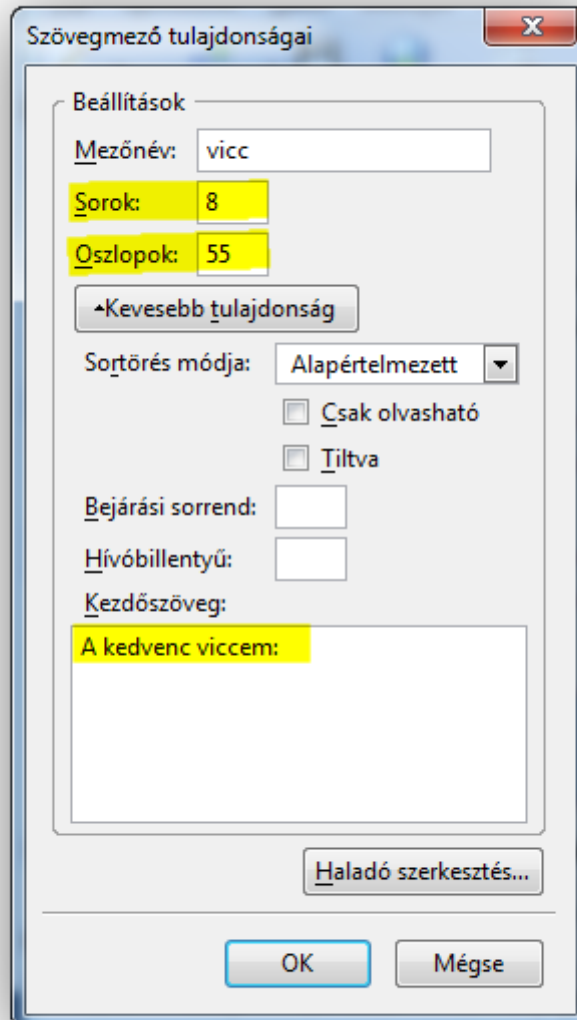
Szövegmező tulajdonságai

Beállítások

Mezőnév: vicc

Sorok: 8

Oszlopok: 55

Kevesebb tulajdonság

Sortörés módja: Alapértelmezett

Csak olvasható

Tiltva

Bejárási sorrend:

Hívóbillentyű:

Kezdőszöveg:

A kedvenc viccem:

Haladó szerkesztés...

OK

Mégse